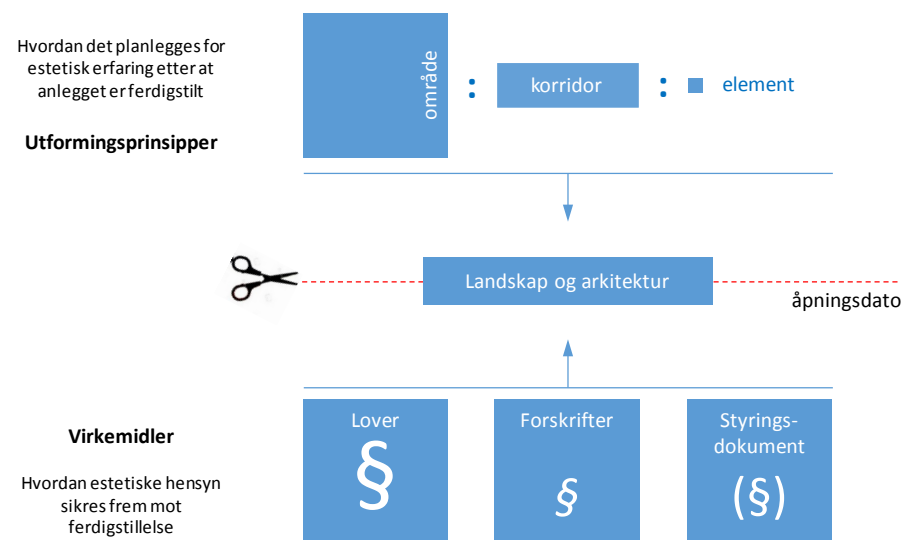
Hvordan det planlegges for estetisk erfaring etter at anlegget er ferdigstilt

Utformingsprinsipper

område

korridor

element

Landskap og arkitektur

åpningsdato

Virkemidler

Hvordan estetiske hensyn sikres frem mot ferdigstillelse

Lover
§

Forskrifter
§

Styrings-
dokument
(§)